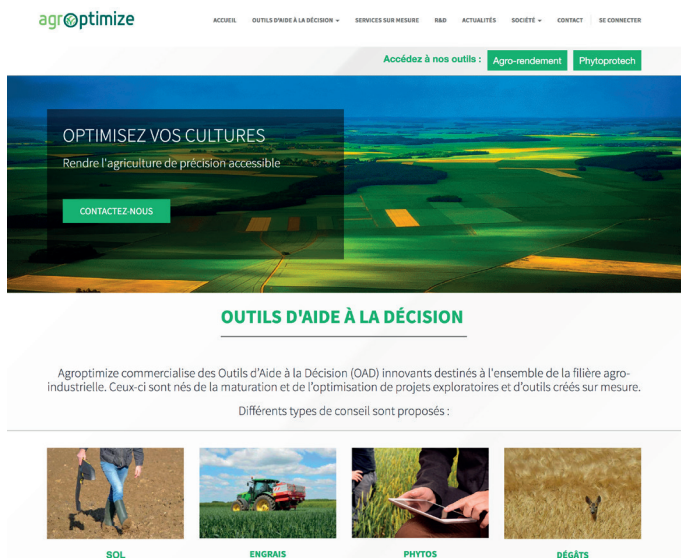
agroptimize

ACCUEIL OUTILS D'AIDE À LA DÉCISION SERVICES SUR MESURE R&D ACTUALITÉS SOCIÉTÉ CONTACT SE CONNECTER

Accédez à nos outils : Agro-rendement Phytoprotech

OPTIMISEZ VOS CULTURES

Rendre l'agriculture de précision accessible

CONTACTEZ-NOUS

OUTILS D'AIDE À LA DÉCISION

Agroptimize commercialise des Outils d'Aide à la Décision (OAD) innovants destinés à l'ensemble de la filière agro-industrielle. Ceux-ci sont nés de la maturation et de l'optimisation de projets exploratoires et d'outils créés sur mesure.

Différents types de conseil sont proposés :

SOL

ENGRAIS

PHYTOS

DÉGÂTS